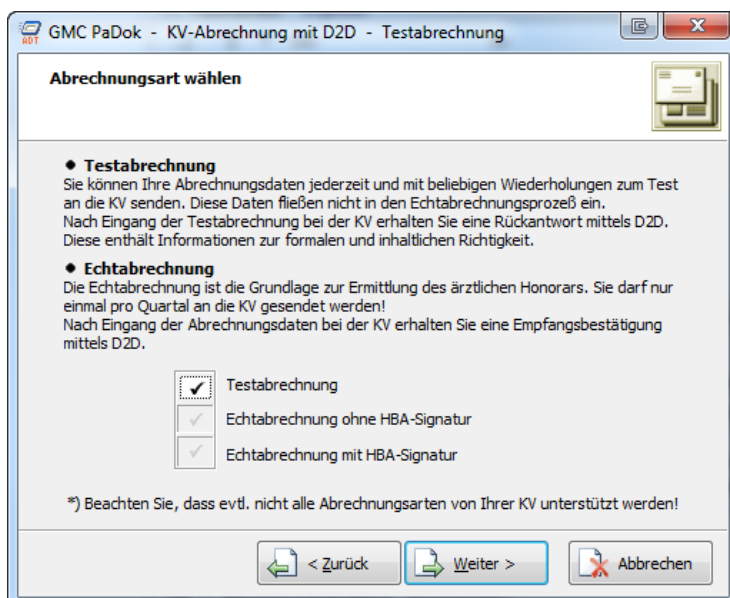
GMC PaDok - KV-Abrechnung mit D2D - Testabrechnung

ADT

Abrechnungsart wählen

● Testabrechnung
Sie können Ihre Abrechnungsdaten jederzeit und mit beliebigen Wiederholungen zum Test an die KV senden. Diese Daten fließen nicht in den Echtabrechnungsprozeß ein.
Nach Eingang der Testabrechnung bei der KV erhalten Sie eine Rückantwort mittels D2D.
Diese enthält Informationen zur formalen und inhaltlichen Richtigkeit.

● Echtabrechnung
Die Echtabrechnung ist die Grundlage zur Ermittlung des ärztlichen Honorars. Sie darf nur einmal pro Quartal an die KV gesendet werden!
Nach Eingang der Abrechnungsdaten bei der KV erhalten Sie eine Empfangsbestätigung mittels D2D.

✓ Testabrechnung
✓ Echtabrechnung ohne HBA-Signatur
✓ Echtabrechnung mit HBA-Signatur

*) Beachten Sie, dass evtl. nicht alle Abrechnungsarten von Ihrer KV unterstützt werden!

< Zurück
Weiter >
Abbrechen